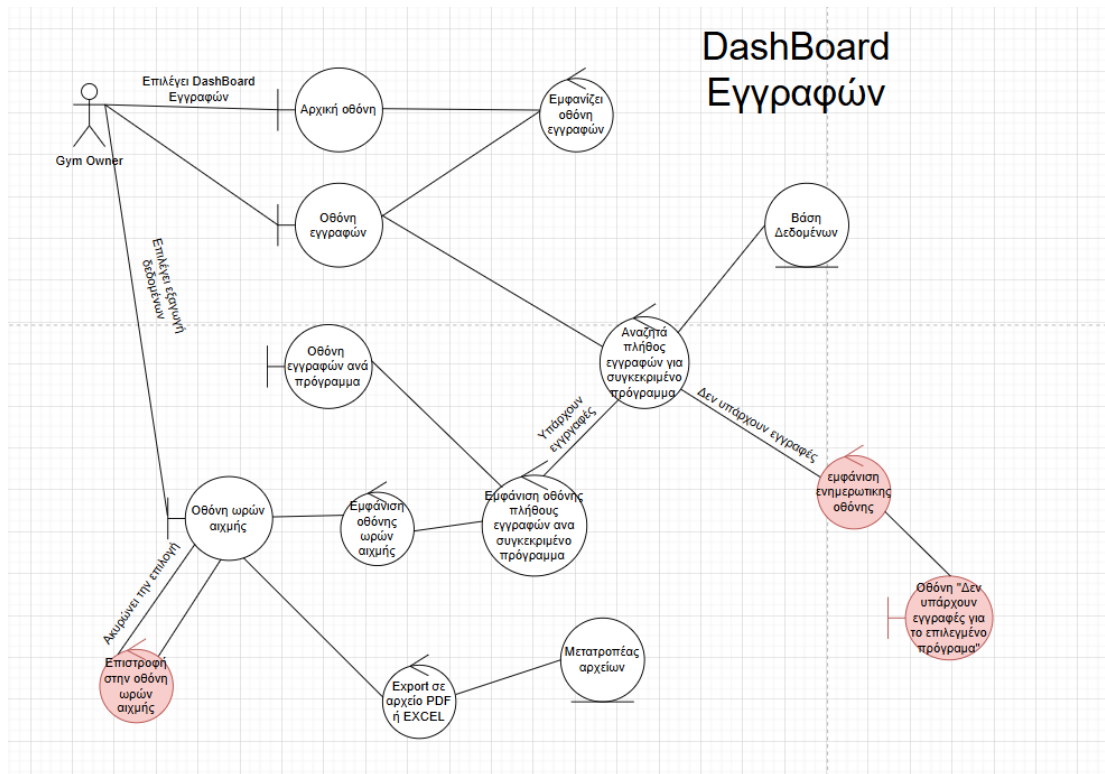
DashBoard Εγγραφών

Επιλέγει DashBoard Εγγραφών

Gym Owner

Αρχική οθόνη

Εμφανίζει οθόνη εγγραφών

Οθόνη εγγραφών

Βάση Δεδομένων

Επιλέγει εξαγωγή δεδομένων

Οθόνη εγγραφών ανά πρόγραμμα

Αναζητά πλήθος εγγραφών για συγκεκριμένο πρόγραμμα

Υπάρχουν εγγραφές

Δεν υπάρχουν εγγραφές

εμφάνιση ενημερωτικης οθόνης

Οθόνη ωρών αιχμής

Εμφάνιση οθόνης ωρών αιχμής

Εμφάνιση οθόνης πλήθους εγγραφών ανα συγκεκριμένο πρόγραμμα

Οθόνη "Δεν υπάρχουν εγγραφές για το επιλεγμένο πρόγραμα"

Ακυρώνει την επιλογή

Επιστροφή στην οθόνη ωρών αιχμής

Export σε αρχείο PDF ή EXCEL

Μετατροπέας αρχείων